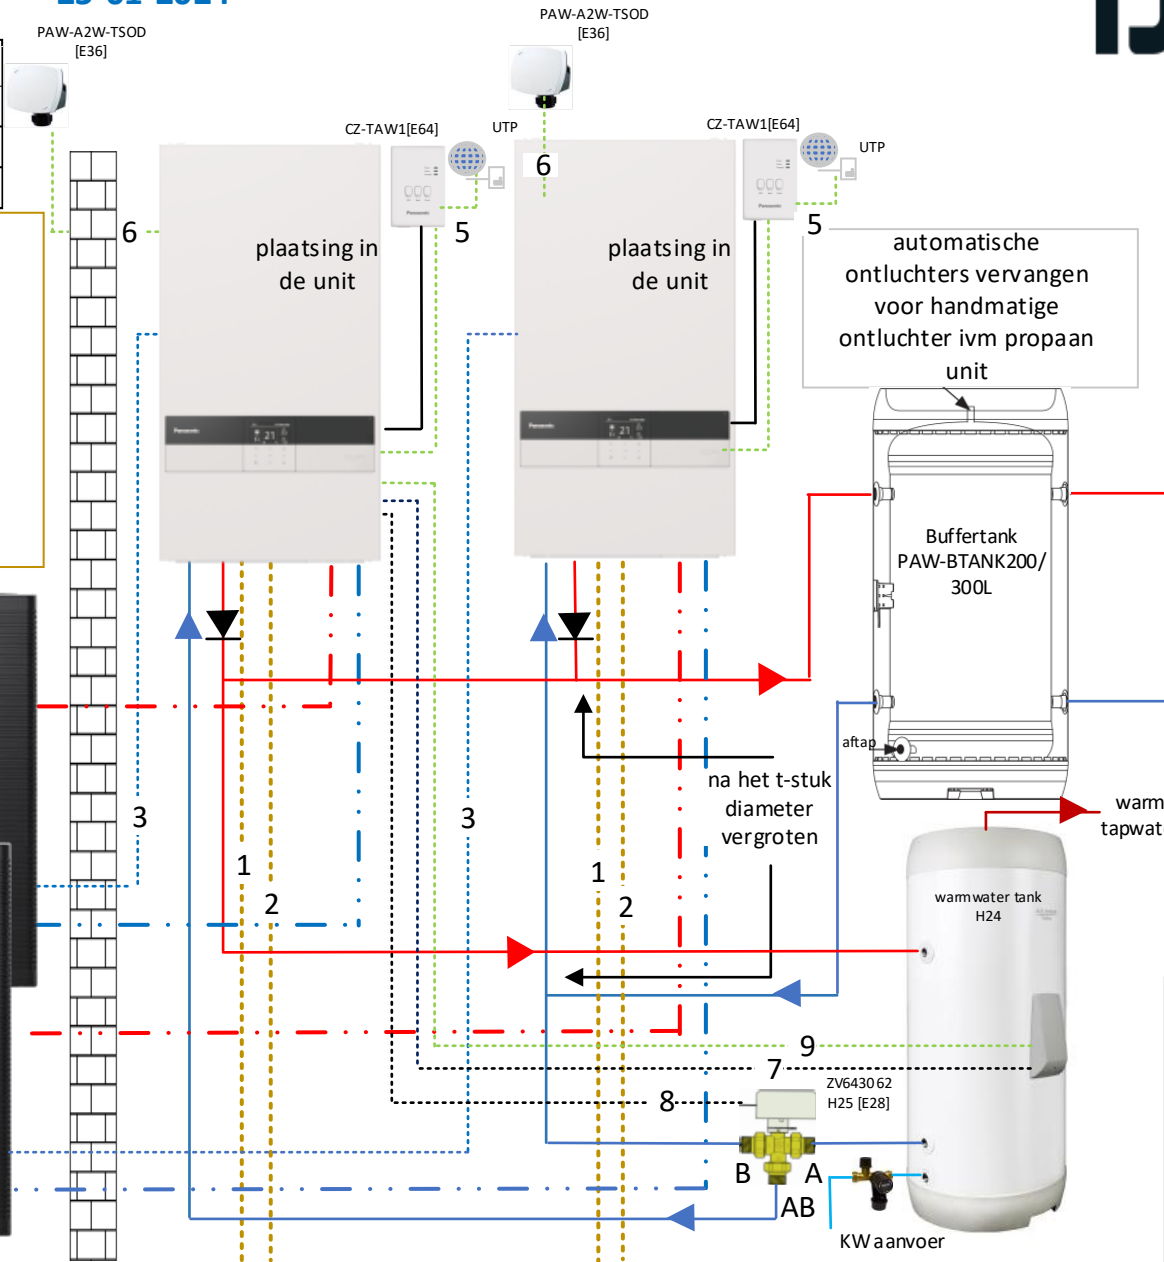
PAW-A2W-TSOD
[E36]

PAW-A2W-TSOD
[E36]

CZ-TAW1[E64]

UTP

CZ-TAW1[E64]

UTP

6

6

5

5

plaatsing in de unit

plaatsing in de unit

automatische ontluchters vervangen voor handmatige ontluchter ivm propaan unit

21

21

Buffertank PAW-BTANK200/ 300L

aftap

na het t-stuk diameter vergroten

warm tapwat

3

3

1

2

1

2

warmwater tank H24

9

7

ZV643062
H25 [E28]

8

B

A

AB

KW aanvoer